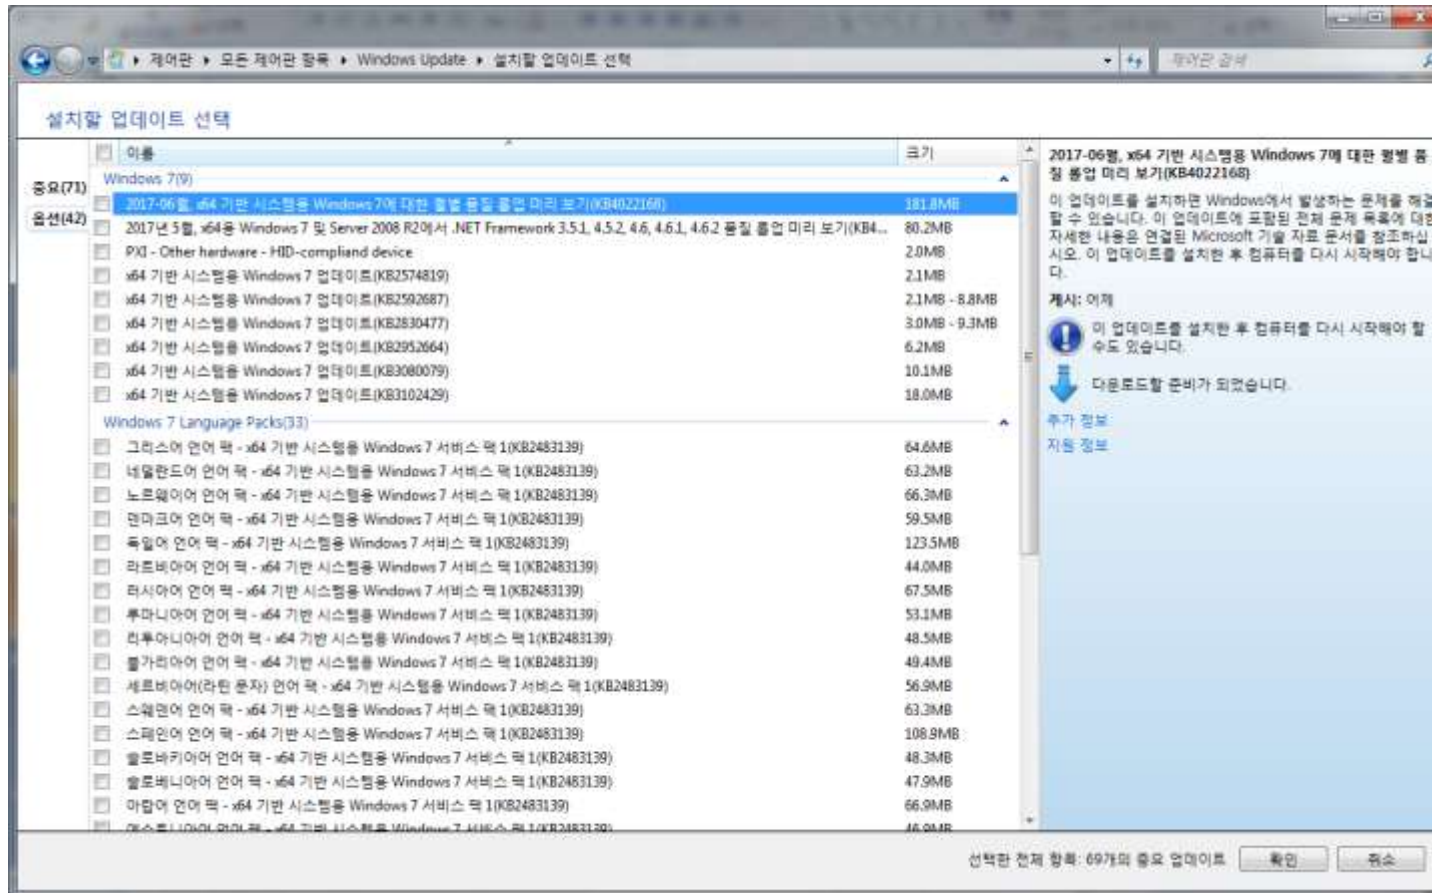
제어판 ▸ 모든 제어판 항목 ▸ Windows Update ▸ 설치할 업데이트 선택

제어판 검색

설치할 업데이트 선택

중요(71)
옵션(42)

| 이름 | 크기 |
|---|---|
| Windows 7(9) | |
| 2017-06월, x64 기반 시스템용 Windows 7에 대한 월별 품질 롤업 미리 보기(KB4022168) | 181.8MB |
| 2017년 5월, x64용 Windows 7 및 Server 2008 R2에서 .NET Framework 3.5.1, 4.5.2, 4.6, 4.6.1, 4.6.2 품질 롤업 미리 보기(KB4... | 80.2MB |
| PXI - Other hardware - HID-compliand device | 2.0MB |
| x64 기반 시스템용 Windows 7 업데이트(KB2574819) | 2.1MB |
| x64 기반 시스템용 Windows 7 업데이트(KB2592687) | 2.1MB - 8.8MB |
| x64 기반 시스템용 Windows 7 업데이트(KB2830477) | 3.0MB - 9.3MB |
| x64 기반 시스템용 Windows 7 업데이트(KB2952664) | 6.2MB |
| x64 기반 시스템용 Windows 7 업데이트(KB3080079) | 10.1MB |
| x64 기반 시스템용 Windows 7 업데이트(KB3102429) | 18.0MB |
| Windows 7 Language Packs(33) | |
| 그리스어 언어 팩 - x64 기반 시스템용 Windows 7 서비스 팩 1(KB2483139) | 64.6MB |
| 네덜란드어 언어 팩 - x64 기반 시스템용 Windows 7 서비스 팩 1(KB2483139) | 63.2MB |
| 노르웨이어 언어 팩 - x64 기반 시스템용 Windows 7 서비스 팩 1(KB2483139) | 66.3MB |
| 덴마크어 언어 팩 - x64 기반 시스템용 Windows 7 서비스 팩 1(KB2483139) | 59.5MB |
| 독일어 언어 팩 - x64 기반 시스템용 Windows 7 서비스 팩 1(KB2483139) | 123.5MB |
| 라트비아어 언어 팩 - x64 기반 시스템용 Windows 7 서비스 팩 1(KB2483139) | 44.0MB |
| 러시아어 언어 팩 - x64 기반 시스템용 Windows 7 서비스 팩 1(KB2483139) | 67.5MB |
| 루마니아어 언어 팩 - x64 기반 시스템용 Windows 7 서비스 팩 1(KB2483139) | 53.1MB |
| 리투아니아어 언어 팩 - x64 기반 시스템용 Windows 7 서비스 팩 1(KB2483139) | 48.5MB |
| 불가리아어 언어 팩 - x64 기반 시스템용 Windows 7 서비스 팩 1(KB2483139) | 49.4MB |
| 세르비아어(라틴 문자) 언어 팩 - x64 기반 시스템용 Windows 7 서비스 팩 1(KB2483139) | 56.9MB |
| 스웨덴어 언어 팩 - x64 기반 시스템용 Windows 7 서비스 팩 1(KB2483139) | 63.3MB |
| 스페인어 언어 팩 - x64 기반 시스템용 Windows 7 서비스 팩 1(KB2483139) | 108.9MB |
| 슬로바키아어 언어 팩 - x64 기반 시스템용 Windows 7 서비스 팩 1(KB2483139) | 48.3MB |
| 슬로베니아어 언어 팩 - x64 기반 시스템용 Windows 7 서비스 팩 1(KB2483139) | 47.9MB |
| 아랍어 언어 팩 - x64 기반 시스템용 Windows 7 서비스 팩 1(KB2483139) | 66.9MB |
| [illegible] | 46.9MB |

2017-06월, x64 기반 시스템용 Windows 7에 대한 월별 품질 롤업 미리 보기(KB4022168)

이 업데이트를 설치하면 Windows에서 발생하는 문제를 해결할 수 있습니다. 이 업데이트에 포함된 전체 문제 목록에 대한 자세한 내용은 연결된 Microsoft 기술 자료 문서를 참조하십시오. 이 업데이트를 설치한 후 컴퓨터를 다시 시작해야 합니다.

게시: 어제

이 업데이트를 설치한 후 컴퓨터를 다시 시작해야 할 수도 있습니다.

다운로드할 준비가 되었습니다.

추가 정보
지원 정보

선택한 전체 항목: 69개의 중요 업데이트 확인 취소